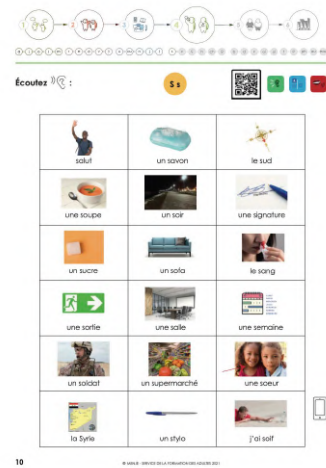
Écoutez :

S s

| salut | un savon | le sud |
|---|---|---|
| une soupe | un soir | une signature |
| un sucre | un sofa | le sang |
| une sortie | une salle | une semaine |
| un soldat | un supermarché | une soeur |
| la Syrie | un stylo | j'ai soif |

10

© LABALB - SERVICE DE LA FORMATION DES ADULTES 2021